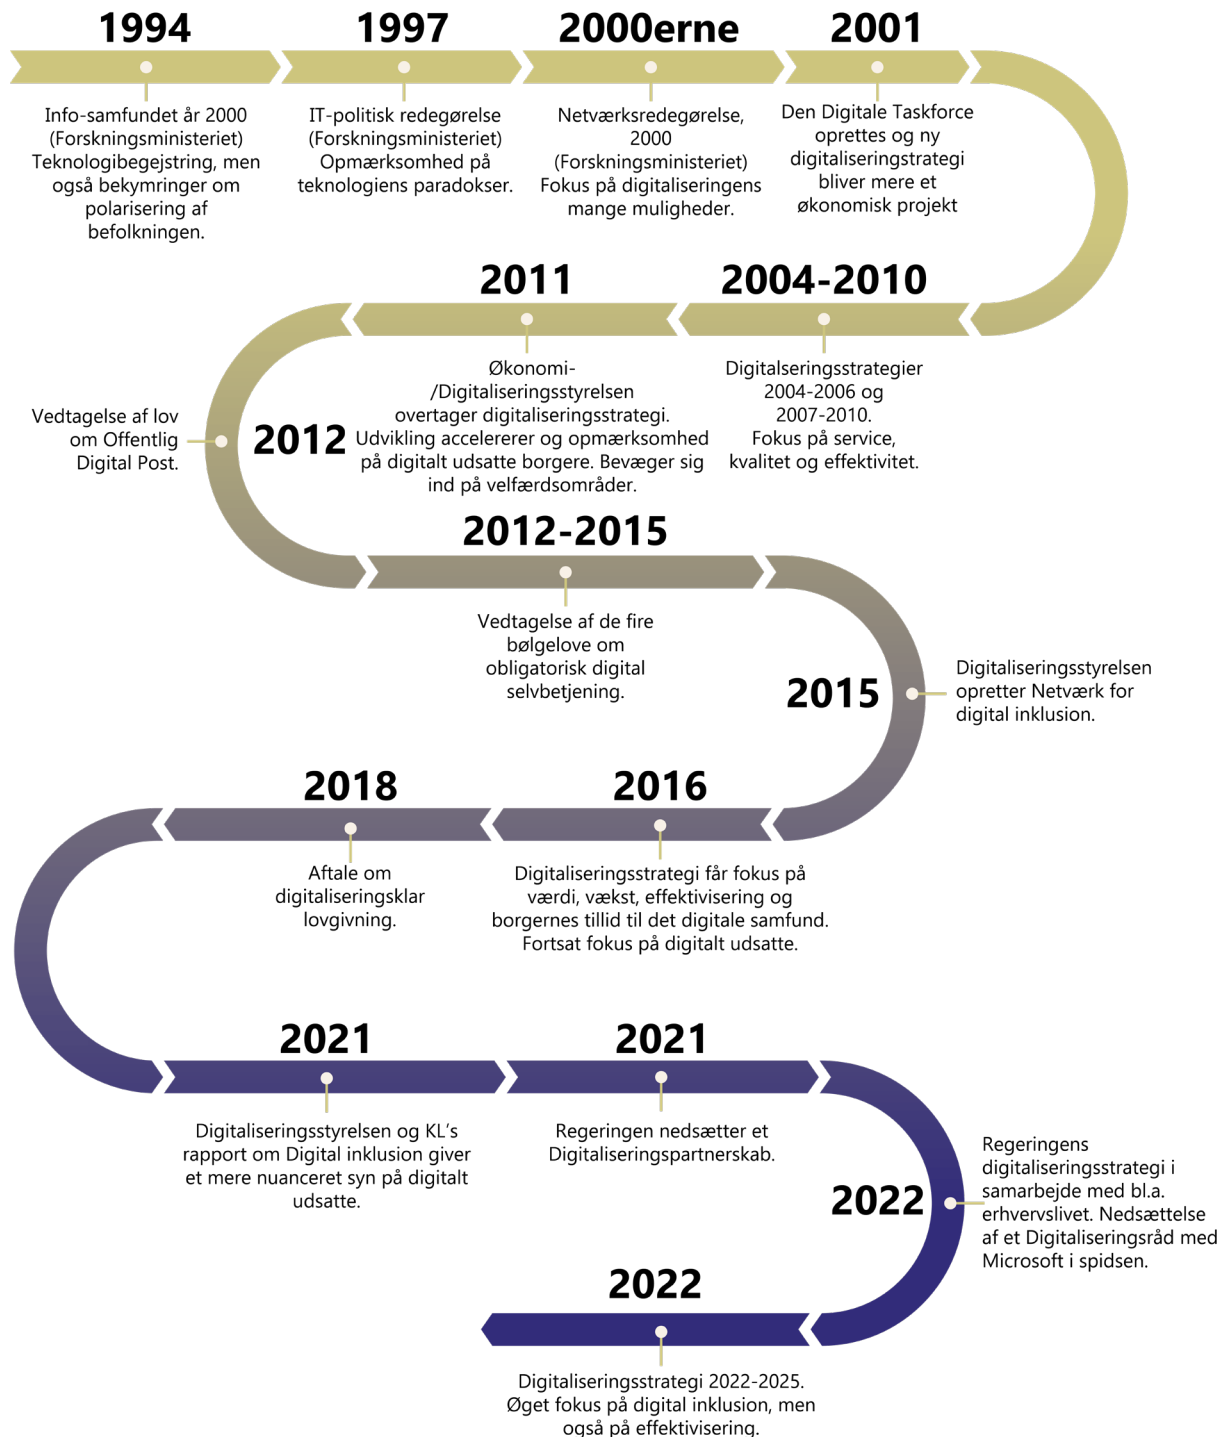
1994

Info-samfundet år 2000 (Forskningsministeriet) Teknologibegejstring, men også bekymringer om polarisering af befolkningen.

1997

IT-politisk redegørelse (Forskningsministeriet) Opmærksomhed på teknologiens paradokser.

2000erne

Netværksredegørelse, 2000 (Forskningsministeriet) Fokus på digitaliseringens mange muligheder.

2001

Den Digitale Taskforce oprettes og ny digitaliseringstrategi bliver mere et økonomisk projekt

2004-2010

Digitalseringsstrategier 2004-2006 og 2007-2010. Fokus på service, kvalitet og effektivitet.

2011

Økonomi-/Digitaliseringsstyrelsen overtager digitaliseringsstrategi. Udvikling accelererer og opmærksomhed på digitalt udsatte borgere. Bevæger sig ind på velfærdsområder.

2012

Vedtagelse af lov om Offentlig Digital Post.

2012-2015

Vedtagelse af de fire bølgelove om obligatorisk digital selvbetjening.

2015

Digitaliseringsstyrelsen opretter Netværk for digital inklusion.

2016

Digitaliseringsstrategi får fokus på værdi, vækst, effektivisering og borgernes tillid til det digitale samfund. Fortsat fokus på digitalt udsatte.

2018

Aftale om digitaliseringsklar lovgivning.

2021

Digitaliseringsstyrelsen og KL's rapport om Digital inklusion giver et mere nuanceret syn på digitalt udsatte.

2021

Regeringen nedsætter et Digitaliseringspartnerskab.

2022

Regeringens digitaliseringsstrategi i samarbejde med bl.a. erhvervslivet. Nedsættelse af et Digitaliseringsråd med Microsoft i spidsen.

2022

Digitaliseringsstrategi 2022-2025. Øget fokus på digital inklusion, men også på effektivisering.